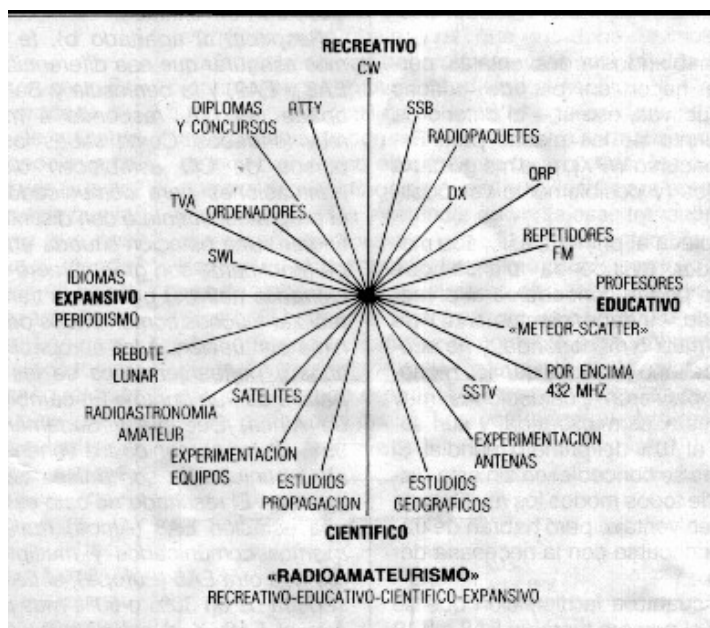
RECREATIVO
CW
RTTY
SSB
DIPLOMAS
Y CONCURSOS
RADIOPAQUETES
QRP
DX
TVA
ORDENADORES
REPETIDORES
FM
SWL
IDIOMAS
EXPANSIVO
PERIODISMO
PROFESORES
EDUCATIVO
«METEOR-SCATTER»
REBOTE
LUNAR
POR ENCIMA
432 MHZ
SATELITES
SSTV
RADIOASTRONOMIA
AMATEUR
EXPERIMENTACION
EQUIPOS
EXPERIMENTACION
ANTENAS
ESTUDIOS
PROPAGACION
ESTUDIOS
GEOGRAFICOS
CIENTIFICO

«RADIOAMATEURISMO»
RECREATIVO-EDUCATIVO-CIENTIFICO-EXPANSIVO